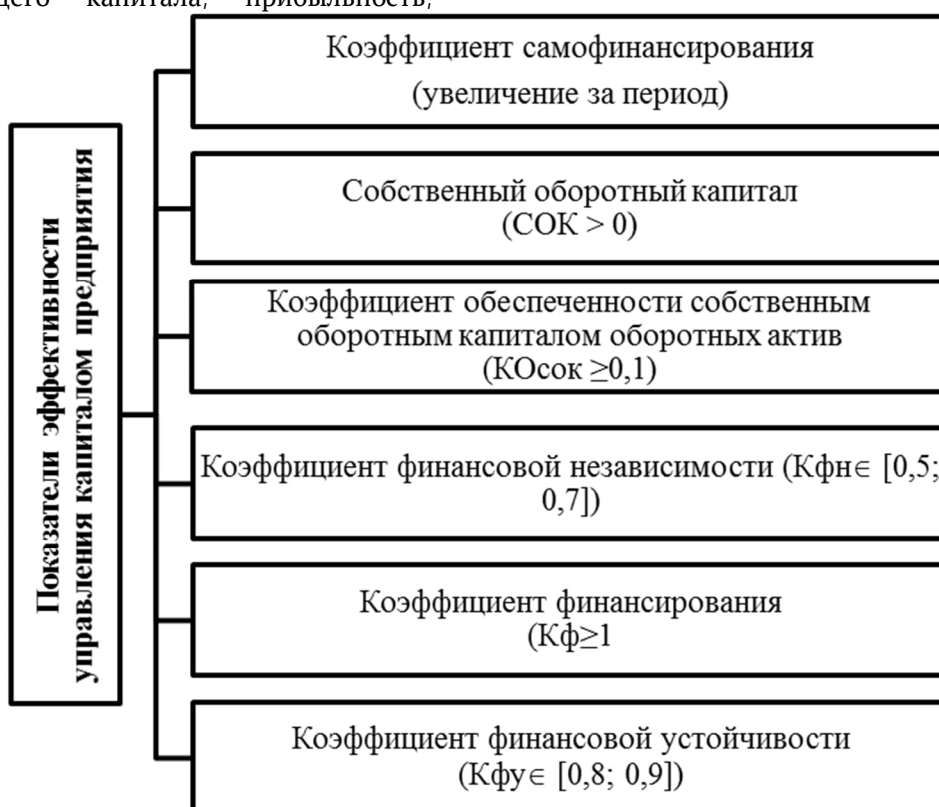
щего капитала, прибыльность,

Показатели эффективности управления капиталом предприятия

Коэффициент самофинансирования (увеличение за период)

Собственный оборотный капитал (СОК > 0)

Коэффициент обеспеченности собственным оборотным капиталом оборотных актив (КОсок $\geq$0,1)

Коэффициент финансовой независимости (Кфн$\in$ [0,5; 0,7])

Коэффициент финансирования (Кф$\geq$1

Коэффициент финансовой устойчивости (Кфу$\in$ [0,8; 0,9])